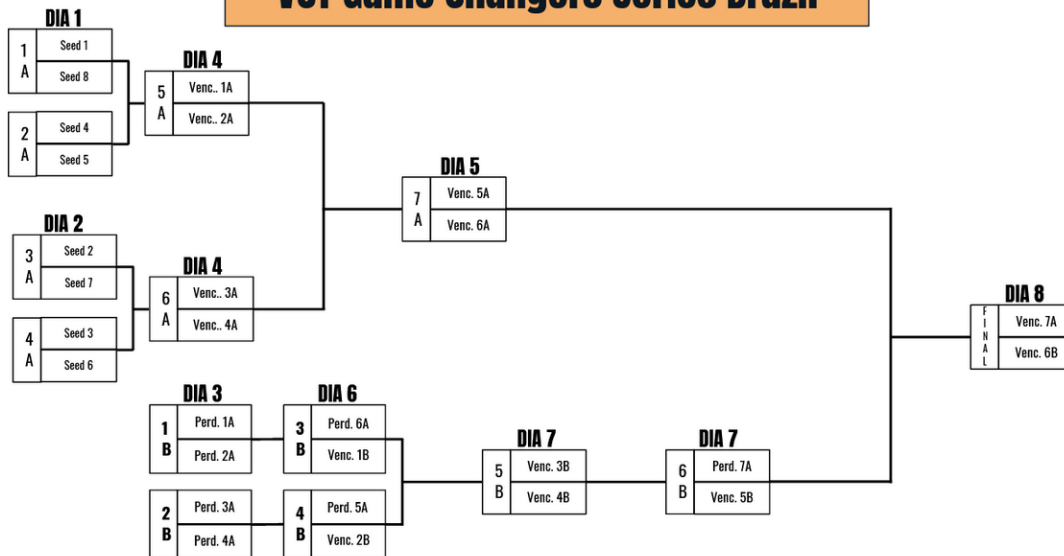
VCT Game Changers Series Brazil

DIA 1
1 A
Seed 1
Seed 8

2 A
Seed 4
Seed 5

DIA 2
3 A
Seed 2
Seed 7

4 A
Seed 3
Seed 6

DIA 4
5 A
Venc.. 1A
Venc.. 2A

DIA 4
6 A
Venc.. 3A
Venc.. 4A

DIA 5
7 A
Venc. 5A
Venc. 6A

DIA 8
FINAL
Venc. 7A
Venc. 6B

DIA 3
1 B
Perd. 1A
Perd. 2A

2 B
Perd. 3A
Perd. 4A

DIA 6
3 B
Perd. 6A
Venc. 1B

4 B
Perd. 5A
Venc. 2B

DIA 7
5 B
Venc. 3B
Venc. 4B

DIA 7
6 B
Perd. 7A
Venc. 5B